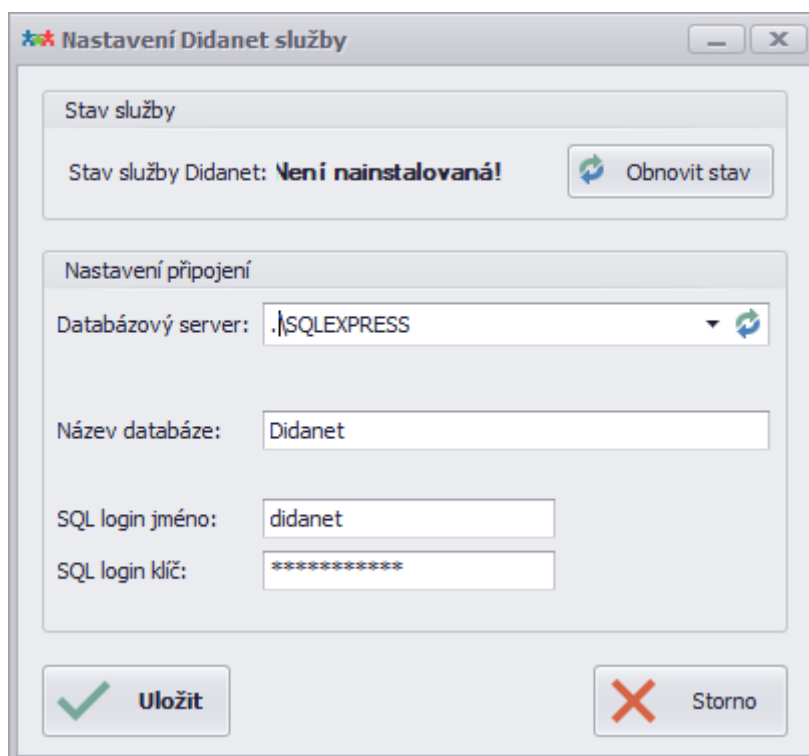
Nastavení Didanet služby

Stav služby

Stav služby Didanet: Není nainstalovaná!

Obnovit stav

Nastavení připojení

Databázový server: .\SQLEXPRESS

Název databáze: Didanet

SQL login jméno: didanet

SQL login klíč: ************

Uložit

Storno